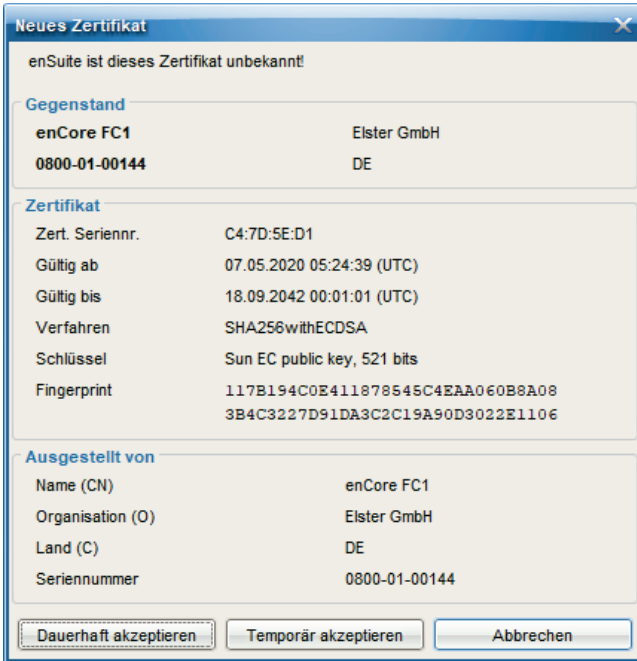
Neues Zertifikat

enSuite ist dieses Zertifikat unbekannt!

Gegenstand

| | |
|---|---|
| enCore FC1 | Elster GmbH |
| 0800-01-00144 | DE |

Zertifikat

| | |
|---|---|
| Zert. Seriennr. | C4:7D:5E:D1 |
| Gültig ab | 07.05.2020 05:24:39 (UTC) |
| Gültig bis | 18.09.2042 00:01:01 (UTC) |
| Verfahren | SHA256withECDSA |
| Schlüssel | Sun EC public key, 521 bits |
| Fingerprint | 117B194C0E411878545C4EAA060B8A08 3B4C3227D91DA3C2C19A90D3022E1106 |

Ausgestellt von

| | |
|---|---|
| Name (CN) | enCore FC1 |
| Organisation (O) | Elster GmbH |
| Land (C) | DE |
| Seriennummer | 0800-01-00144 |

Dauerhaft akzeptieren Temporär akzeptieren Abbrechen